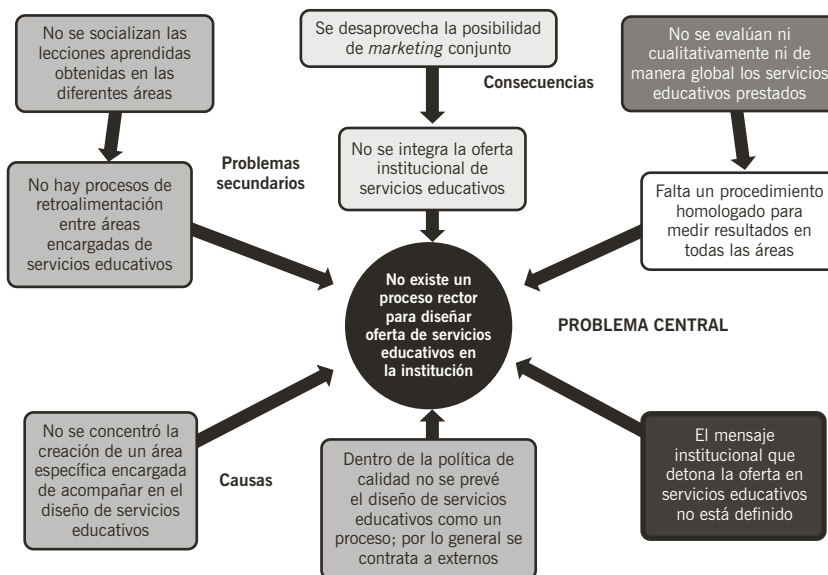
No se socializan las lecciones aprendidas obtenidas en las diferentes áreas

Se desaprovecha la posibilidad de *marketing* conjunto

Consecuencias

No se evalúan ni cualitativamente ni de manera global los servicios educativos prestados

Problemas secundarios

No hay procesos de retroalimentación entre áreas encargadas de servicios educativos

No se integra la oferta institucional de servicios educativos

Falta un procedimiento homologado para medir resultados en todas las áreas

No existe un proceso rector para diseñar oferta de servicios educativos en la institución

PROBLEMA CENTRAL

No se concentró la creación de un área específica encargada de acompañar en el diseño de servicios educativos

Causas

Dentro de la política de calidad no se prevé el diseño de servicios educativos como un proceso; por lo general se contrata a externos

El mensaje institucional que detona la oferta en servicios educativos no está definido